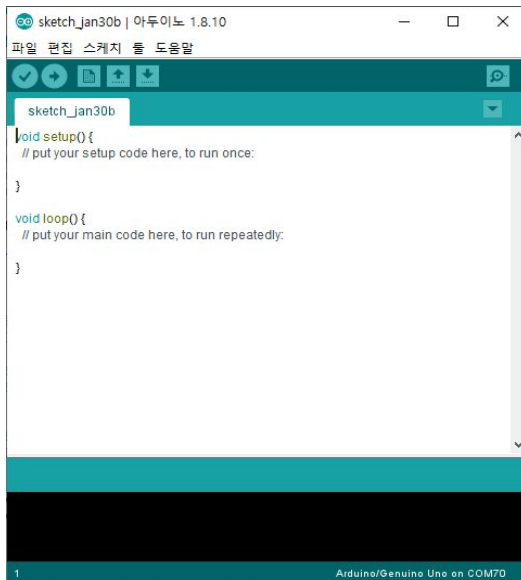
sketch_jan30b | 아두이노 1.8.10

파일 편집 스케치 툴 도움말

sketch_jan30b

void setup() {
  // put your setup code here, to run once:

}

void loop() {
  // put your main code here, to run repeatedly:

}

1

Arduino/Genuino Uno on COM70